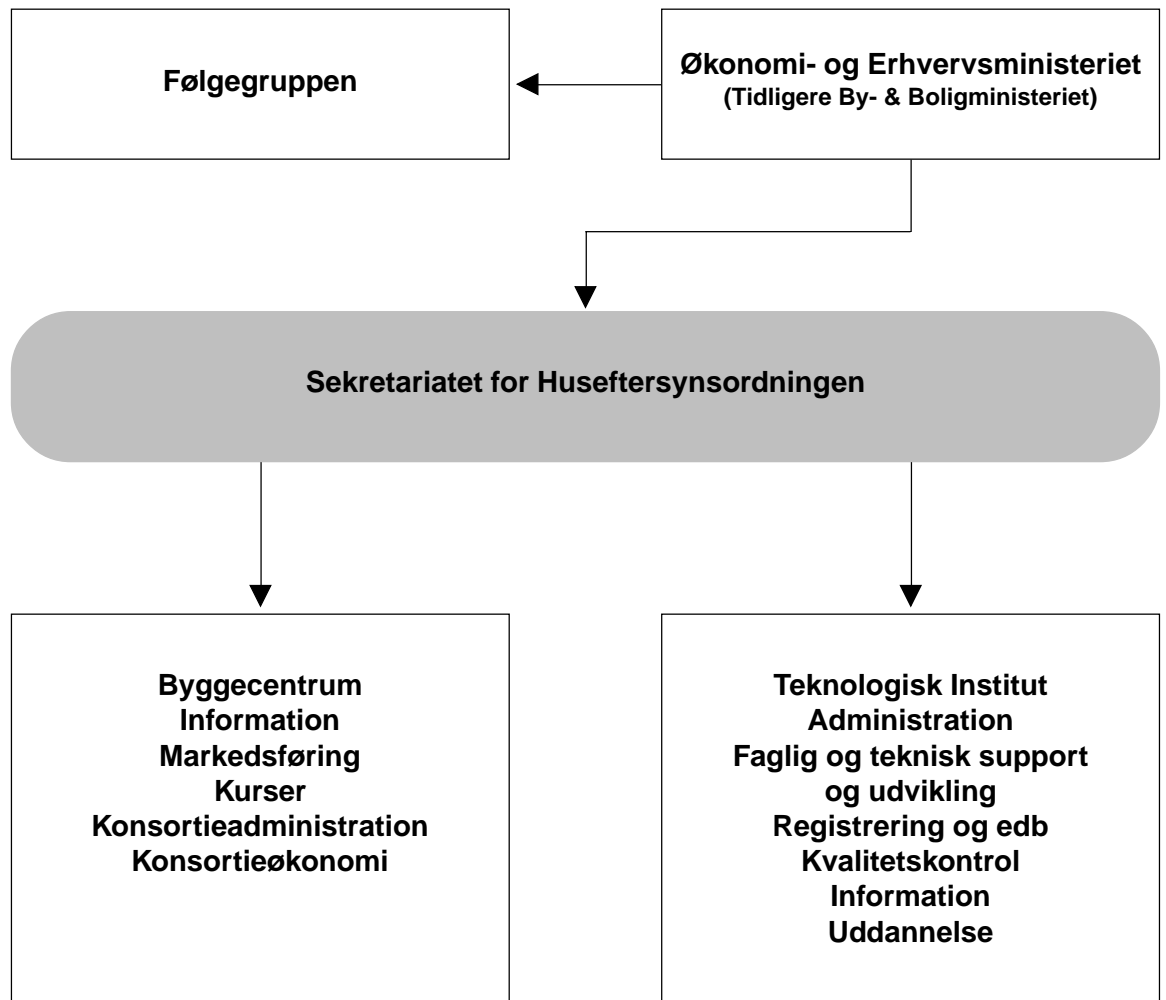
Følgegruppen

Økonomi- og Erhvervsministeriet
(Tidligere By- & Boligministeriet)

Sekretariatet for Huseftersynsordningen

Byggecentrum
Information
Markedsføring
Kurser
Konsortieadministration
Konsortieøkonomi

Teknologisk Institut
Administration
Faglig og teknisk support og udvikling
Registrering og edb
Kvalitetskontrol
Information
Uddannelse